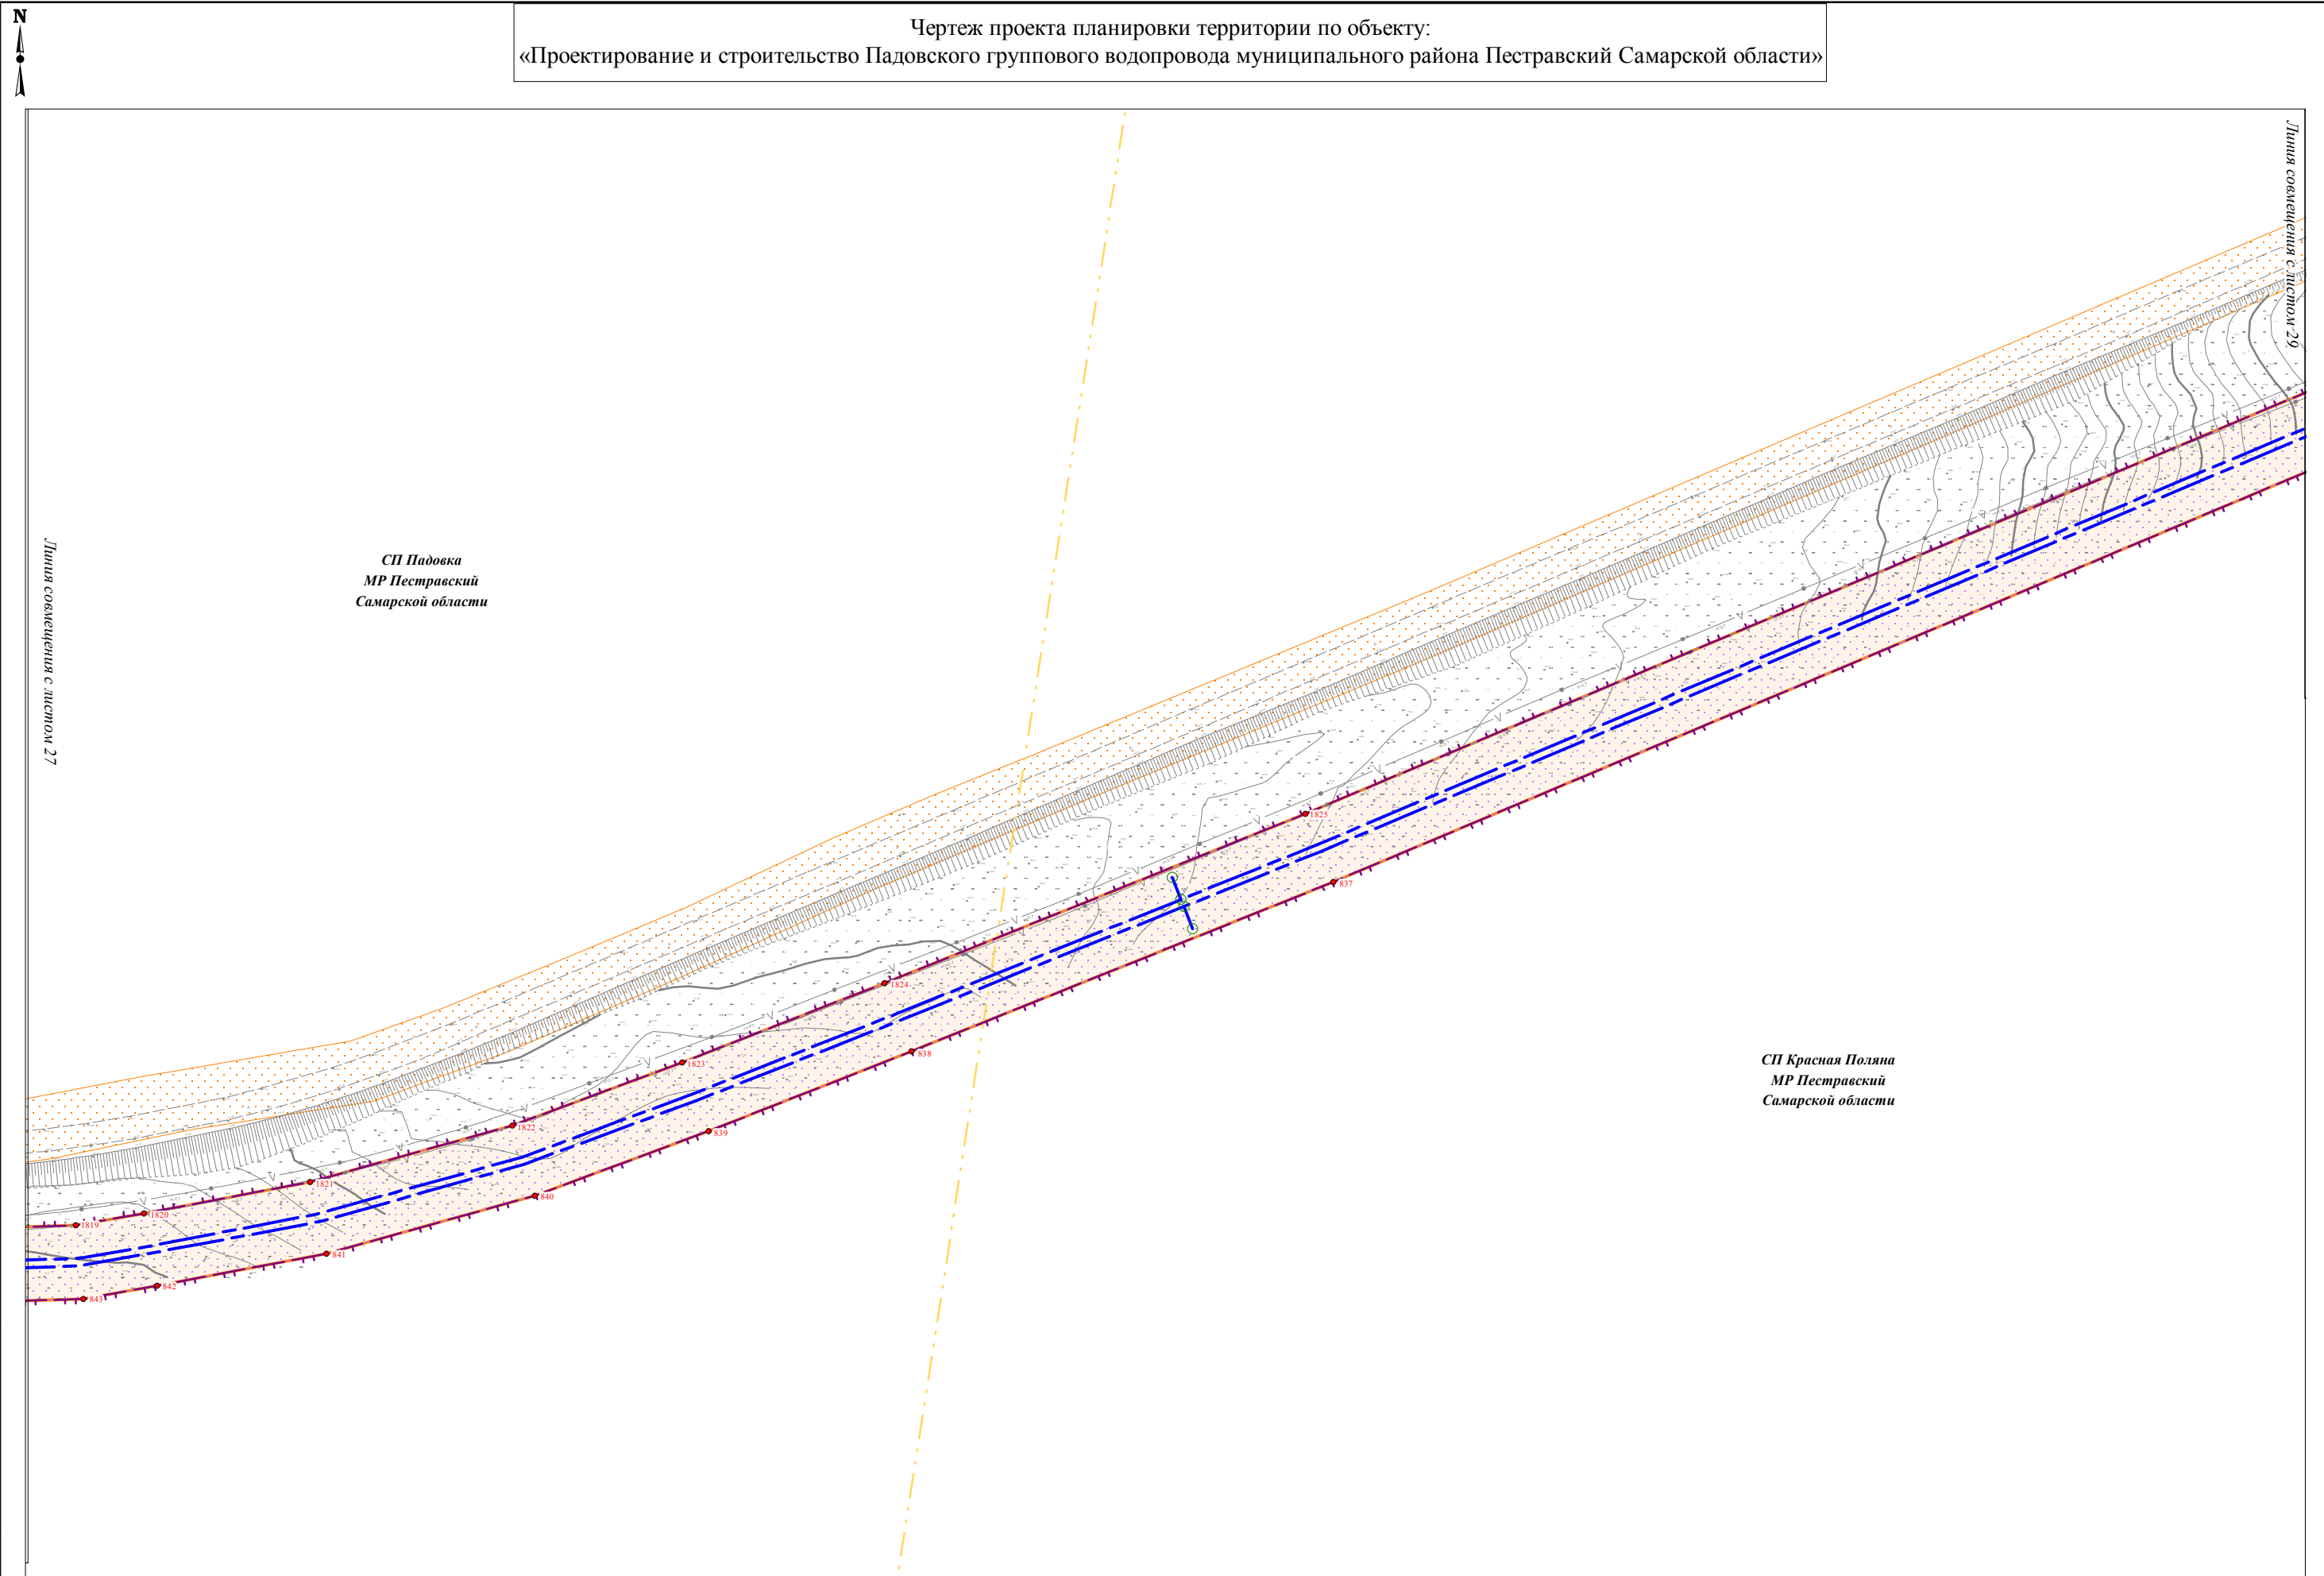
N

Чертеж проекта планировки территории по объекту:
«Проектирование и строительство Падовского группового водопровода муниципального района Пестравский Самарской области»

Линия совмещения с листом 29

Линия совмещения с листом 27

СП Падовка
МР Пестравский
Самарской области

1825
837
1824
838
1823
1822
839
1821
840
1820
1819
841
842
843

СП Красная Поляна
МР Пестравский
Самарской области